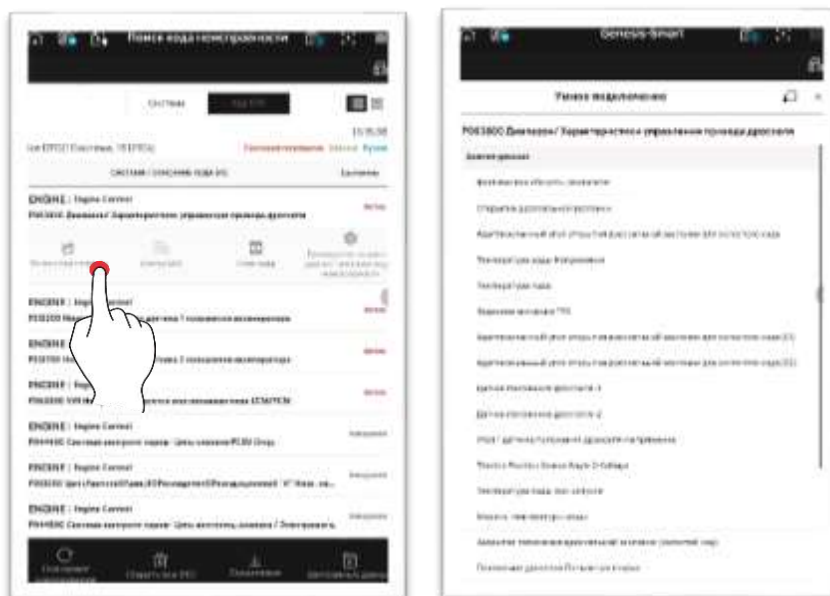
Поиск кода неисправности

Система

Код DTC

Genesis-Smart

ENGINE : Engine Control

P063800 Диапазон/ Характеристики управления привода дросселя

ENGINE : Engine Control

ENGINE : Engine Control

ENGINE : Engine Control

ENGINE : Engine Control

ENGINE : Engine Control

ENGINE : Engine Control

Умное моделирование

P063800 Диапазон/ Характеристики управления привода дросселя

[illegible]